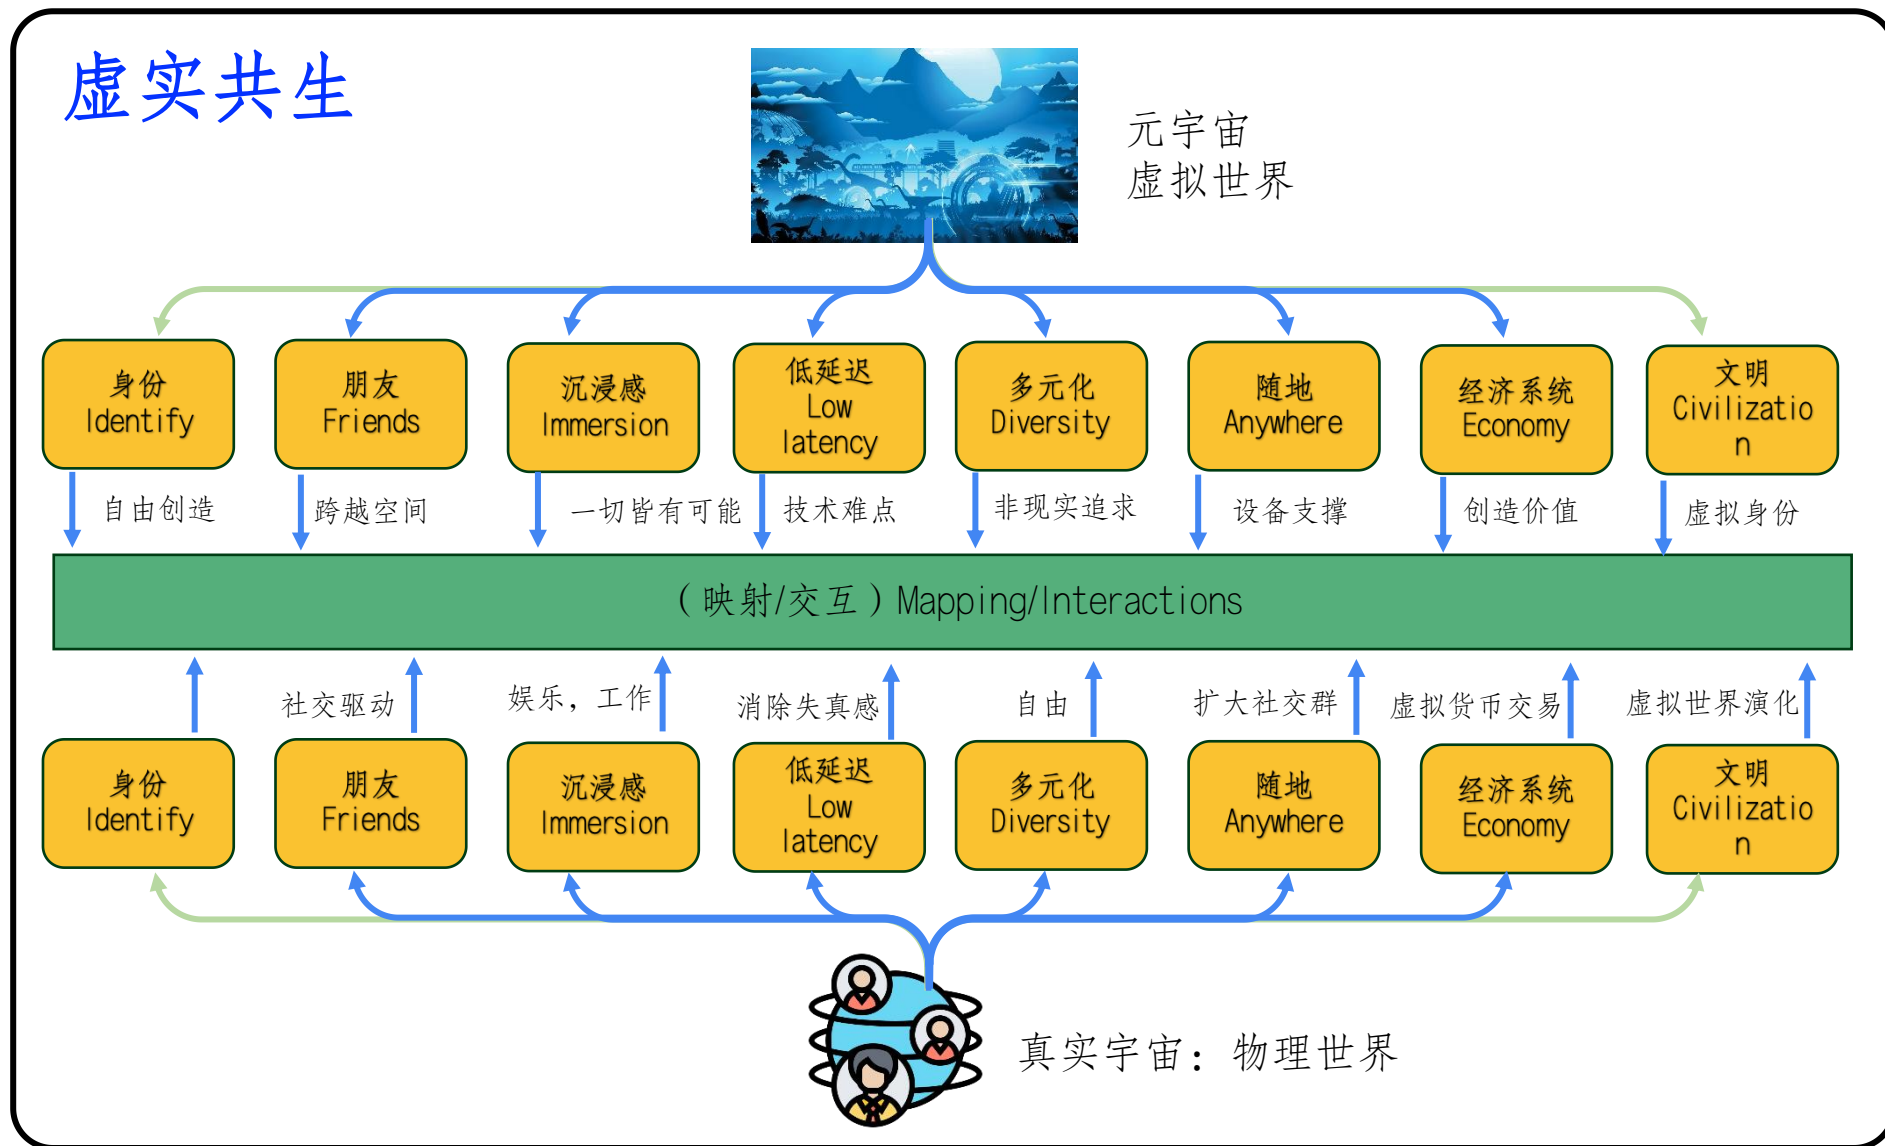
虚实共生

元宇宙
虚拟世界

身份
Identify

朋友
Friends

沉浸感
Immersion

低延迟
Low
latency

多元化
Diversity

随地
Anywhere

经济系统
Economy

文明
Civilizatio
n

自由创造

跨越空间

一切皆有可能

技术难点

非现实追求

设备支撑

创造价值

虚拟身份

（映射/交互）Mapping/Interactions

社交驱动

娱乐，工作

消除失真感

自由

扩大社交群

虚拟货币交易

虚拟世界演化

身份
Identify

朋友
Friends

沉浸感
Immersion

低延迟
Low
latency

多元化
Diversity

随地
Anywhere

经济系统
Economy

文明
Civilizatio
n

真实宇宙：物理世界